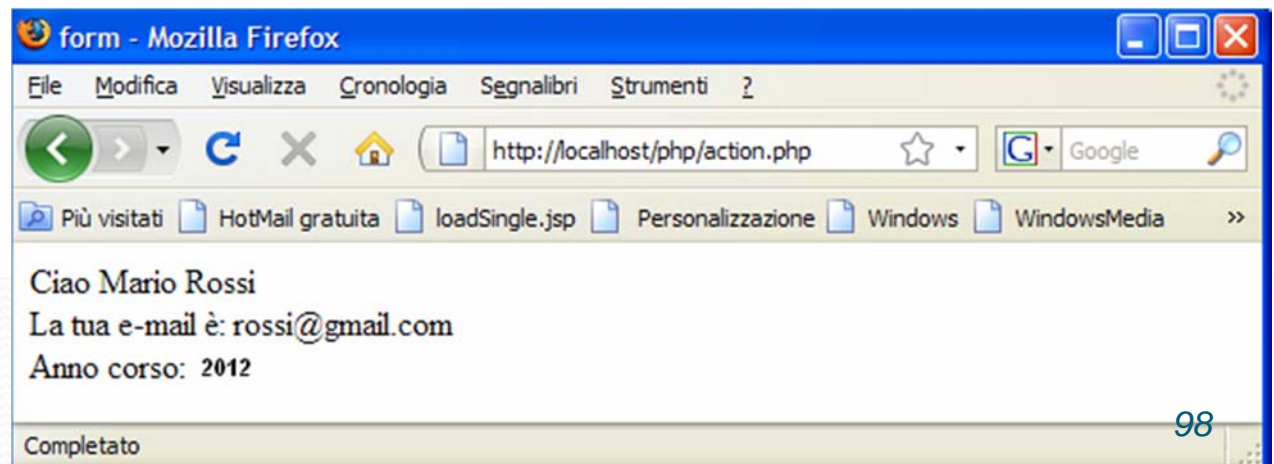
form - Mozilla Firefox

File Modifica Visualizza Cronologia Segnalibri Strumenti ?

http://localhost/php/action.php

Google

Più visitati HotMail gratuita loadSingle.jsp Personalizzazione Windows WindowsMedia »

Ciao Mario Rossi
La tua e-mail è: rossi@gmail.com
Anno corso: 2012

98

Completato